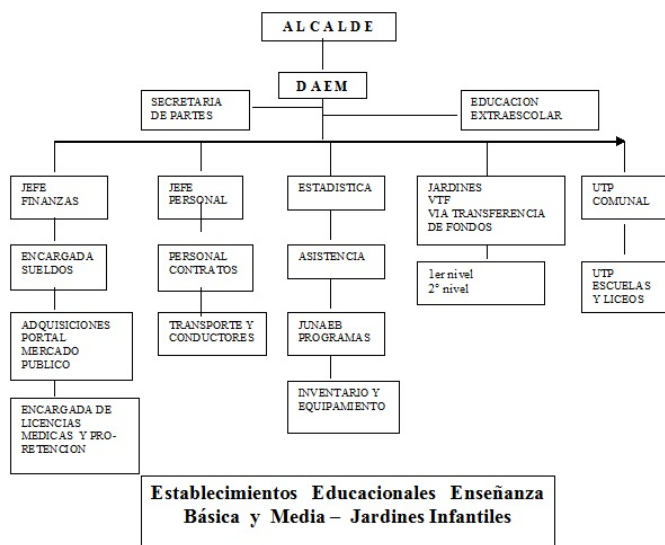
ALCALDE

DAEM

SECRETARIA DE PARTES

EDUCACION EXTRAESCOLAR

JEFE FINANZAS

ENCARGADA SUELDOS

ADQUISICIONES PORTAL MERCADO PUBLICO

ENCARGADA DE LICENCIAS MEDICAS Y PRO-RETENCION

JEFE PERSONAL

PERSONAL CONTRATOS

TRANSPORTE Y CONDUCTORES

ESTADISTICA

ASISTENCIA

JUNAEB PROGRAMAS

INVENTARIO Y EQUIPAMIENTO

JARDINES VTF VIA TRANSFERENCIA DE FONDOS

1er nivel
2° nivel

UTP COMUNAL

UTP ESCUELAS Y LICEOS

Establecimientos Educacionales Enseñanza Básica y Media – Jardines Infantiles